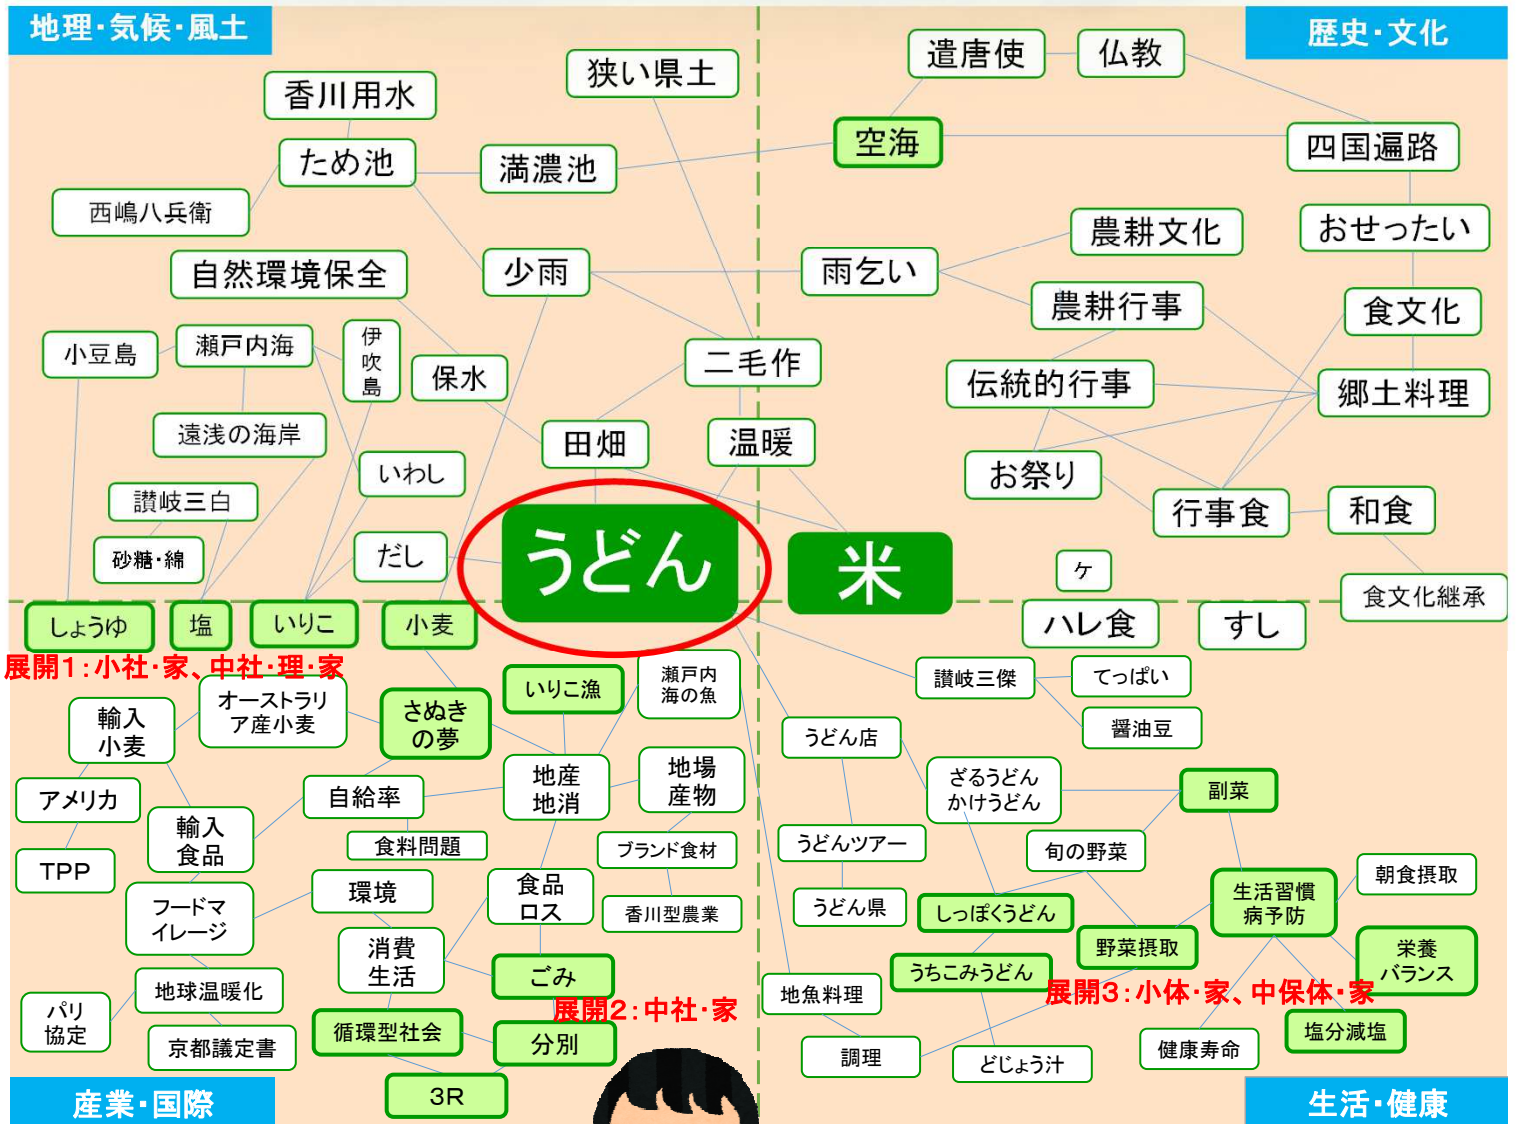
地理・気候・風土

狭い県土
香川用水
ため池
満濃池
西嶋八兵衛
自然環境保全
少雨
小豆島
瀬戸内海
伊吹島
保水
二毛作
遠浅の海岸
田畑
温暖
いわし
讃岐三白
砂糖・綿
だし
しょうゆ
塩
いりこ
小麦

歴史・文化

遣唐使
仏教
空海
四国遍路
農耕文化
おせったい
雨乞い
農耕行事
食文化
伝統的行事
郷土料理
お祭り
行事食
和食
ケ
食文化継承
ハレ食
すし

うどん
米

展開1：小社・家、中社・理・家

オーストラリア産小麦
輸入小麦
さぬきの夢
いりこ漁
瀬戸内海の魚
アメリカ
自給率
地産地消
地場産物
TPP
輸入食品
食料問題
ブランド食材
フードマイレージ
環境
食品ロス
香川型農業
消費生活
ごみ
地球温暖化
パリ協定
京都議定書
循環型社会
分別
展開2：中社・家
3R

産業・国際

讃岐三傑
てっぱい
醤油豆
うどん店
ざるうどん
かけうどん
副菜
うどんツアー
旬の野菜
生活習慣病予防
朝食摂取
うどん県
しっぽくうどん
野菜摂取
栄養バランス
うちこみうどん
展開3：小体・家、中保体・家
地魚料理
調理
どじょう汁
健康寿命
塩分減塩

生活・健康